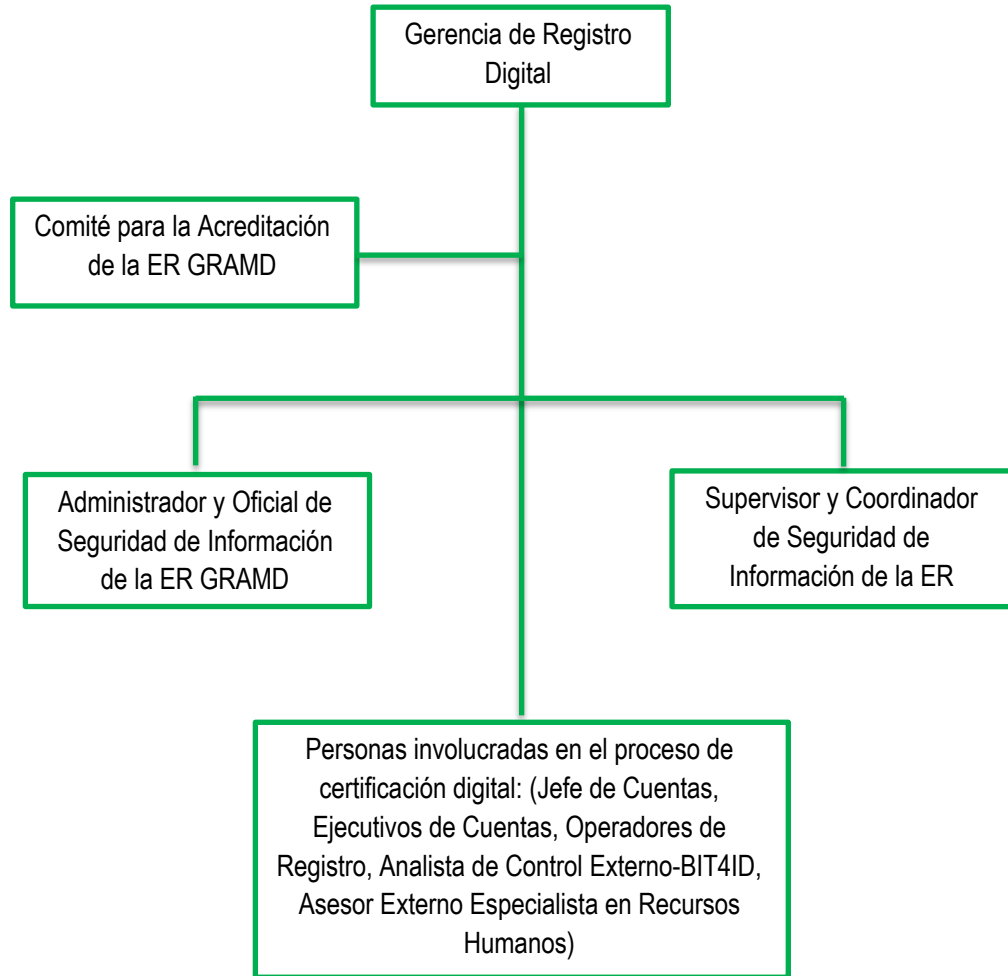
Gerencia de Registro Digital

Comité para la Acreditación de la ER GRAMD

Administrador y Oficial de Seguridad de Información de la ER GRAMD

Supervisor y Coordinador de Seguridad de Información de la ER

Personas involucradas en el proceso de certificación digital: (Jefe de Cuentas, Ejecutivos de Cuentas, Operadores de Registro, Analista de Control Externo-BIT4ID, Asesor Externo Especialista en Recursos Humanos)